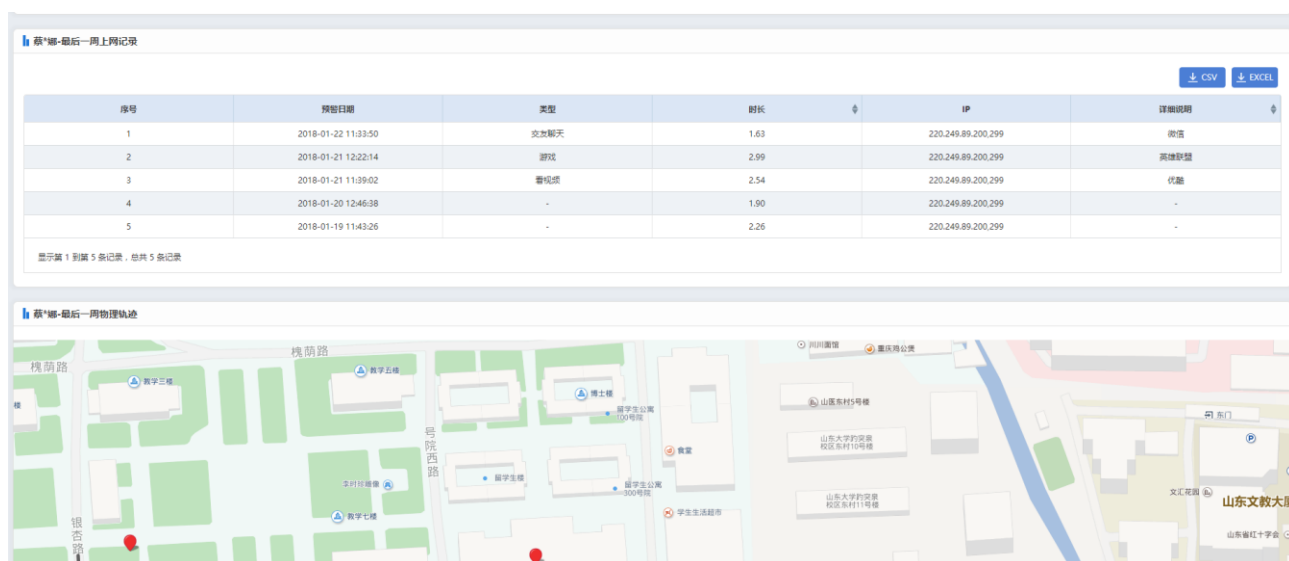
蔡*娜-最后一周上网记录

CSV EXCEL

| 序号 | 预警日期 | 类型 | 时长 | IP | 详细说明 |
|---|---|---|---|---|---|
| 1 | 2018-01-22 11:33:50 | 交友聊天 | 1.63 | 220.249.89.200,299 | 微信 |
| 2 | 2018-01-21 12:22:14 | 游戏 | 2.99 | 220.249.89.200,299 | 英雄联盟 |
| 3 | 2018-01-21 11:39:02 | 看视频 | 2.54 | 220.249.89.200,299 | 优酷 |
| 4 | 2018-01-20 12:46:38 | - | 1.90 | 220.249.89.200,299 | - |
| 5 | 2018-01-19 11:43:26 | - | 2.26 | 220.249.89.200,299 | - |

显示第 1 到第 5 条记录，总共 5 条记录

蔡*娜-最后一周物理轨迹

槐荫路 槐荫路 教学三楼 教学五楼 博士楼 留学生公寓100号院 川川面馆 重庆鸡公煲 山医东村5号楼 东门 山东大学趵突泉校区东村10号楼 食堂 号院西路 留学生楼 留学生公寓300号院 李时珍雕像 山东大学趵突泉校区东村11号楼 文汇花园 山东文教大 教学七楼 学生生活超市 银杏路 山东省红十字会 楼